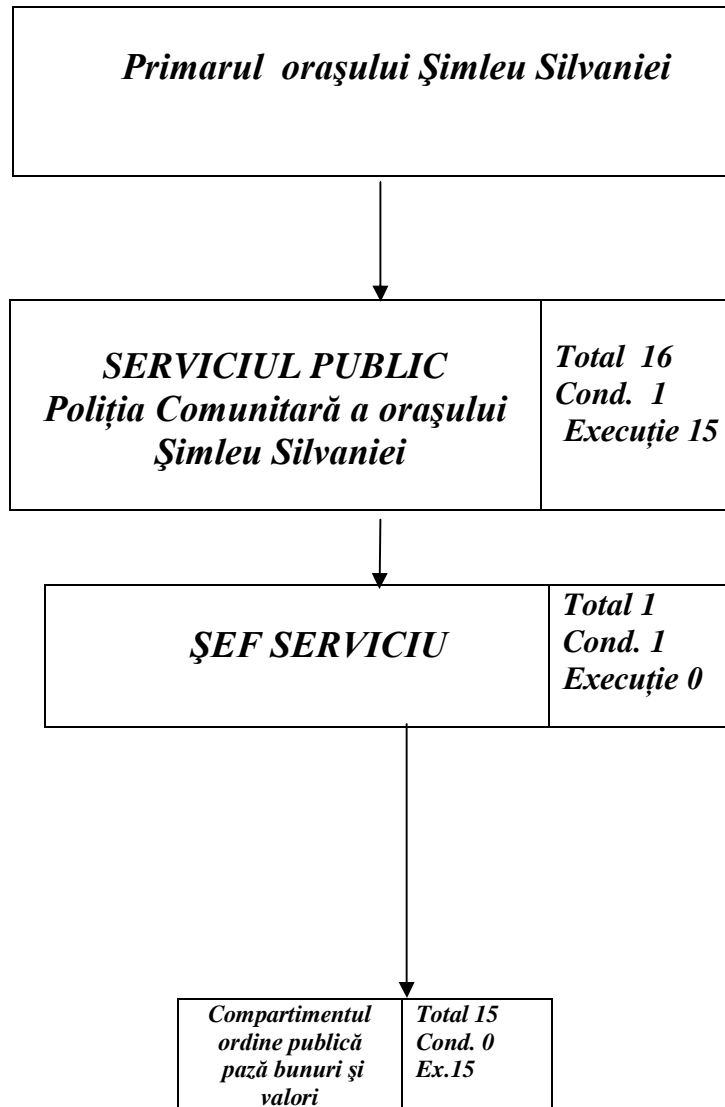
Primarul oraşului Şimleu Silvaniei

SERVICIUL PUBLIC
Poliția Comunitară a oraşului Şimleu Silvaniei

Total 16
Cond. 1
Execuție 15

ŞEF SERVICIU

Total 1
Cond. 1
Execuție 0

Compartimentul ordine publică pază bunuri şi valori

Total 15
Cond. 0
Ex.15